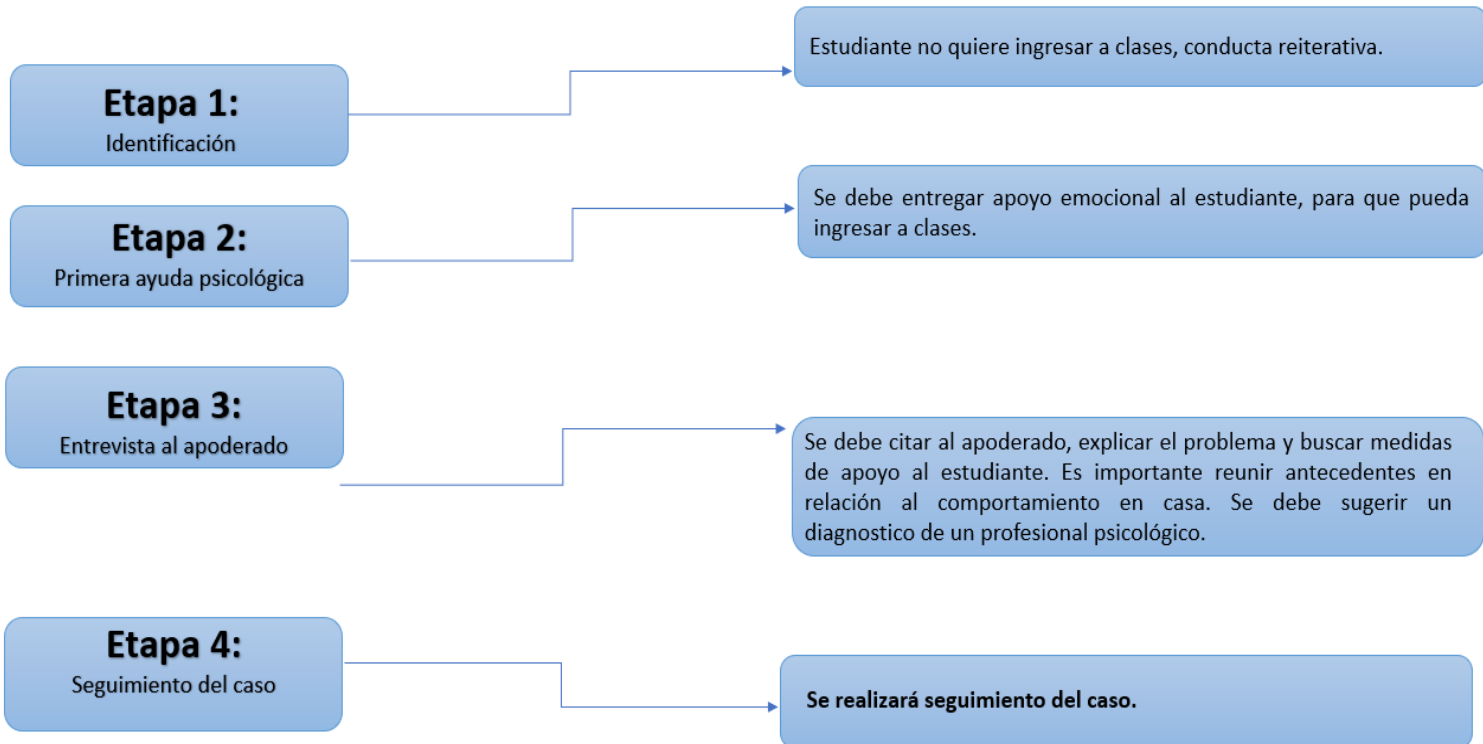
**Etapa 1:**
Identificación

Estudiante no quiere ingresar a clases, conducta reiterativa.

**Etapa 2:**
Primera ayuda psicológica

Se debe entregar apoyo emocional al estudiante, para que pueda ingresar a clases.

**Etapa 3:**
Entrevista al apoderado

Se debe citar al apoderado, explicar el problema y buscar medidas de apoyo al estudiante. Es importante reunir antecedentes en relación al comportamiento en casa. Se debe sugerir un diagnostico de un profesional psicológico.

**Etapa 4:**
Seguimiento del caso

**Se realizará seguimiento del caso.**